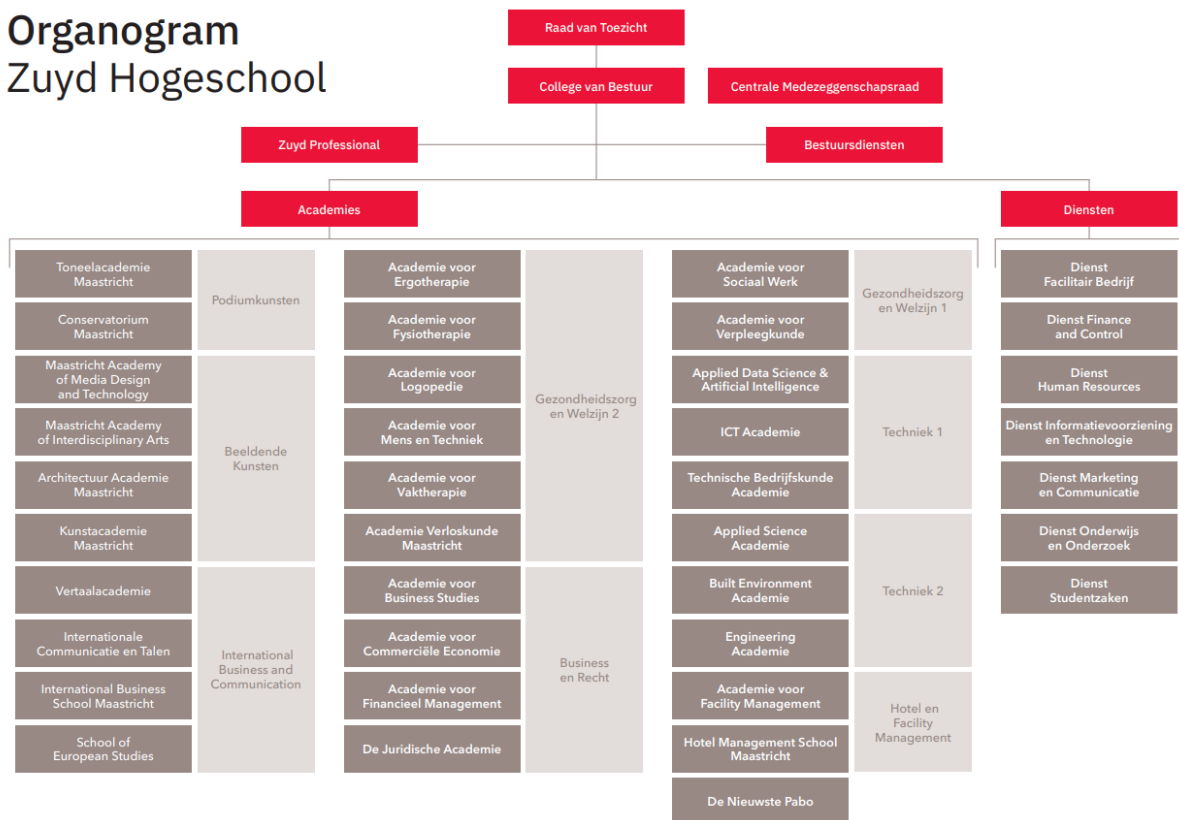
Organogram
Zuyd Hogeschool

Raad van Toezicht

College van Bestuur

Centrale Medezeggenschapsraad

Zuyd Professional

Bestuursdiensten

Academies

Diensten

Toneelacademie Maastricht

Conservatorium Maastricht

Podiumkunsten

Maastricht Academy of Media Design and Technology

Maastricht Academy of Interdisciplinary Arts

Architectuur Academie Maastricht

Kunstacademie Maastricht

Beeldende Kunsten

Vertaalacademie

Internationale Communicatie en Talen

International Business School Maastricht

School of European Studies

International Business and Communication

Academie voor Ergotherapie

Academie voor Fysiotherapie

Academie voor Logopedie

Academie voor Mens en Techniek

Academie voor Vaktherapie

Academie Verloskunde Maastricht

Gezondheidszorg en Welzijn 2

Academie voor Business Studies

Academie voor Commerciële Economie

Academie voor Financieel Management

De Juridische Academie

Business en Recht

Academie voor Sociaal Werk

Academie voor Verpleegkunde

Gezondheidszorg en Welzijn 1

Applied Data Science & Artificial Intelligence

ICT Academie

Technische Bedrijfskunde Academie

Techniek 1

Applied Science Academie

Built Environment Academie

Engineering Academie

Techniek 2

Academie voor Facility Management

Hotel Management School Maastricht

De Nieuwste Pabo

Hotel en Facility Management

Dienst Facilitair Bedrijf

Dienst Finance and Control

Dienst Human Resources

Dienst Informatievoorziening en Technologie

Dienst Marketing en Communicatie

Dienst Onderwijs en Onderzoek

Dienst Studentzaken